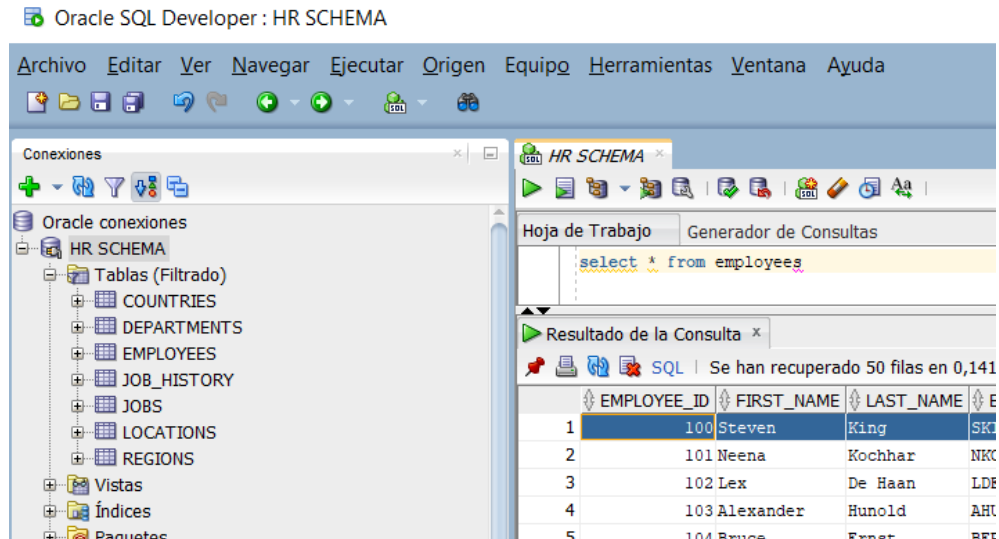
Oracle SQL Developer : HR SCHEMA

Archivo Editar Ver Navegar Ejecutar Origen Equipo Herramientas Ventana Ayuda

Conexiones

Oracle conexiones
HR SCHEMA
Tablas (Filtrado)
COUNTRIES
DEPARTMENTS
EMPLOYEES
JOB_HISTORY
JOBS
LOCATIONS
REGIONS
Vistas
Índices
Paquetes

HR SCHEMA

Hoja de Trabajo Generador de Consultas

select * from employees

Resultado de la Consulta

SQL | Se han recuperado 50 filas en 0,141

| | EMPLOYEE_ID | FIRST_NAME | LAST_NAME | E |
|---|---|---|---|---|
| 1 | 100 | Steven | King | SKI |
| 2 | 101 | Neena | Kochhar | NKO |
| 3 | 102 | Lex | De Haan | LDE |
| 4 | 103 | Alexander | Hunold | AHU |
| 5 | 104 | Bruce | Ernst | BER |